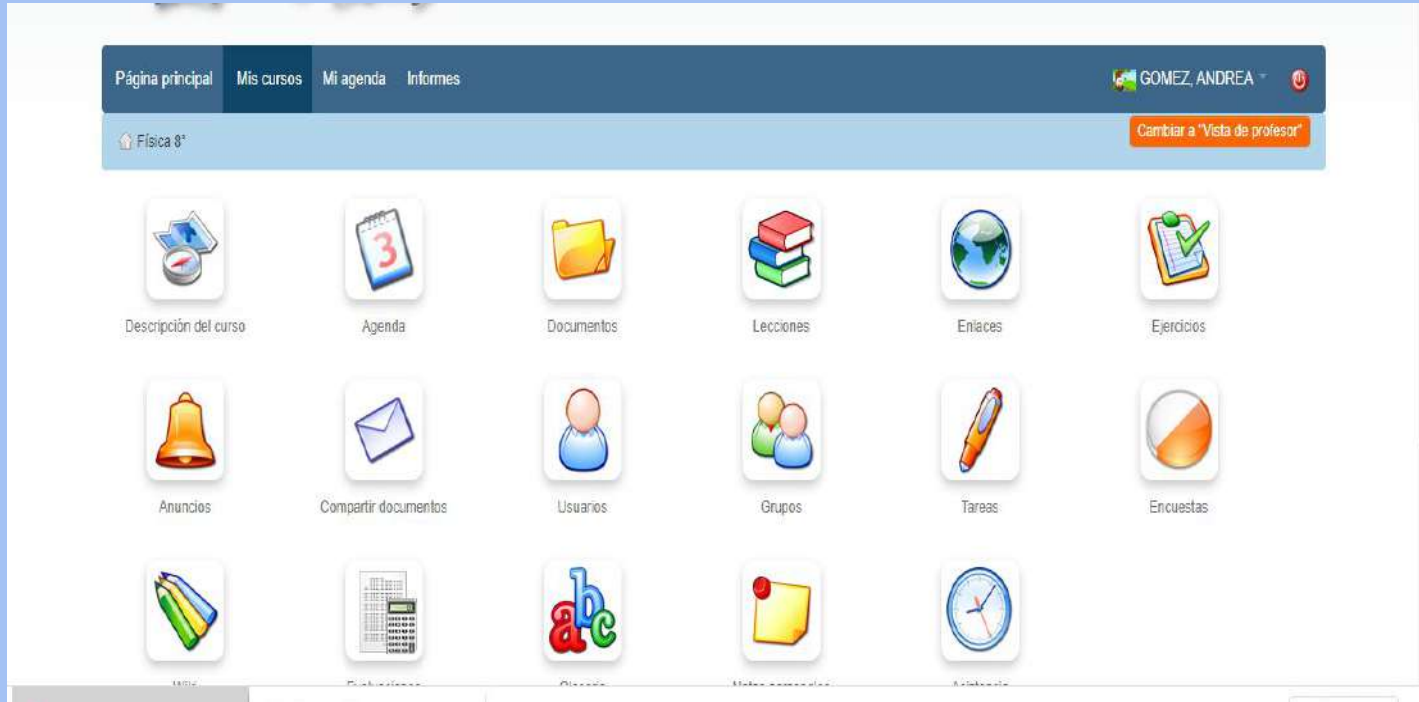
Página principal Mis cursos Mi agenda Informes

GOMEZ, ANDREA

Física 8°

Cambiar a "Vista de profesor"

Descripción del curso

Agenda

Documentos

Lecciones

Enlaces

Ejercicios

Anuncios

Compartir documentos

Usuarios

Grupos

Tareas

Encuestas

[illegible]

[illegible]

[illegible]

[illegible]

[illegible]